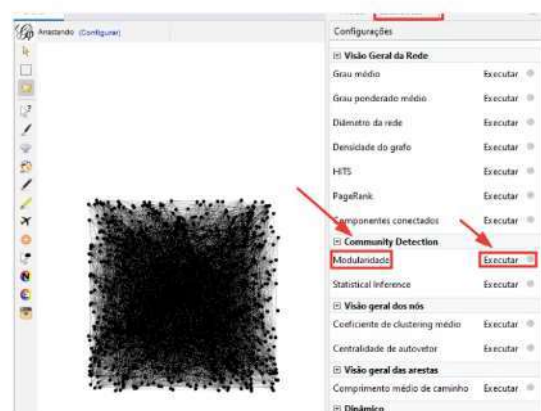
Arrastando (Configurar)

Configurações

⊟ Visão Geral da Rede

Grau médio Executar

Grau ponderado médio Executar

Diâmetro da rede Executar

Densidade do grafo Executar

HITS Executar

PageRank Executar

Componentes conectados Executar

⊟ Community Detection

Modularidade Executar

Statistical Inference Executar

⊟ Visão geral dos nós

Coeficiente de clustering médio Executar

Centralidade de autovetor Executar

⊟ Visão geral das arestas

Comprimento médio de caminho Executar

⊟ Dinâmico